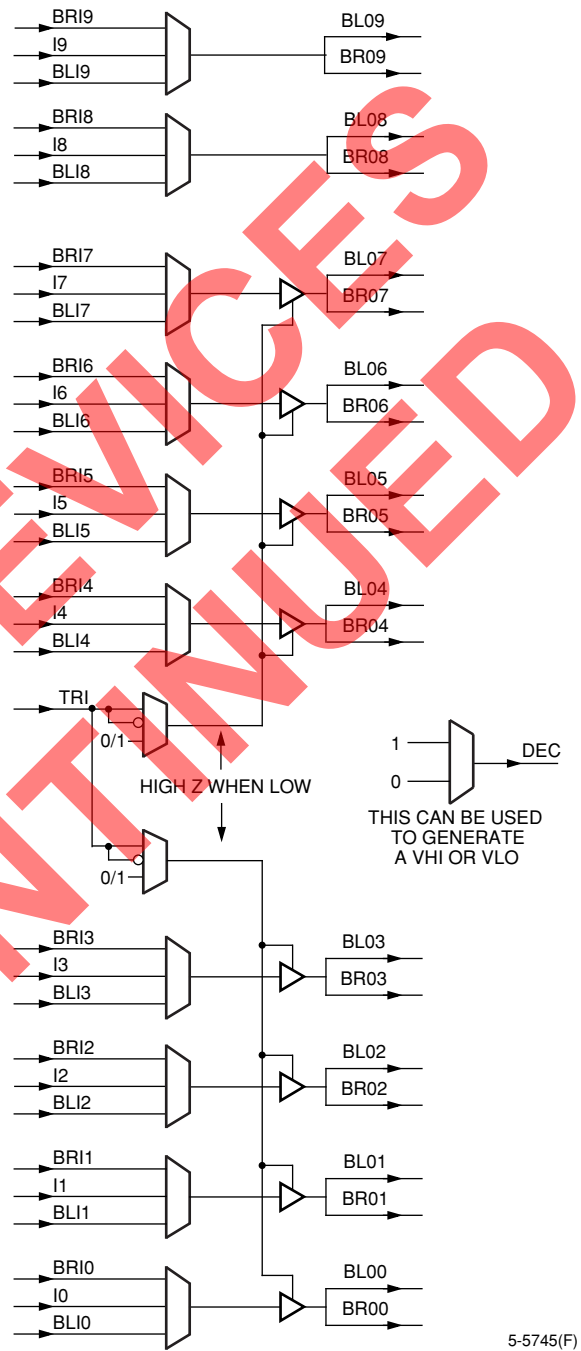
BRI9
I9
BLI9
BL09
BR09
BRI8
I8
BLI8
BL08
BR08
BRI7
I7
BLI7
BL07
BR07
BRI6
I6
BLI6
BL06
BR06
BRI5
I5
BLI5
BL05
BR05
BRI4
I4
BLI4
BL04
BR04
TRI
0/1
HIGH Z WHEN LOW
1
0
DEC
THIS CAN BE USED TO GENERATE A VHI OR VLO
0/1
BRI3
I3
BLI3
BL03
BR03
BRI2
I2
BLI2
BL02
BR02
BRI1
I1
BLI1
BL01
BR01
BRI0
I0
BLI0
BL00
BR00
5-5745(F)
DEVICES
DISCONTINUED